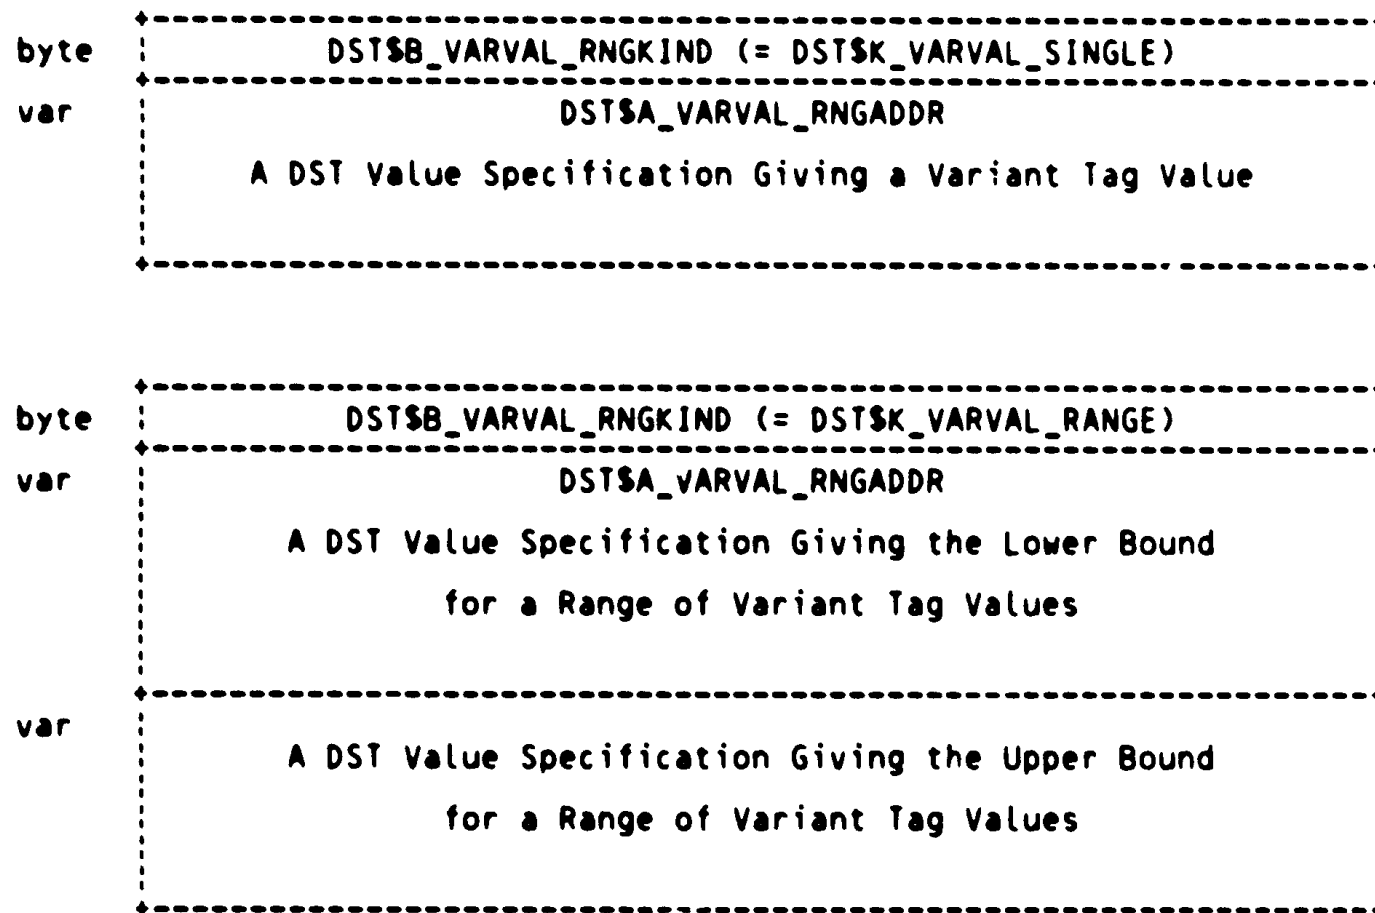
byte DST$B_VARVAL_RNGKIND (= DST$K_VARVAL_SINGLE)

var DST$A_VARVAL_RNGADDR

A DST Value Specification Giving a Variant Tag Value

byte DST$B_VARVAL_RNGKIND (= DST$K_VARVAL_RANGE)

var DST$A_vARVAL_RNGADDR

A DST Value Specification Giving the Lower Bound for a Range of Variant Tag Values

var

A DST Value Specification Giving the Upper Bound for a Range of Variant Tag Values